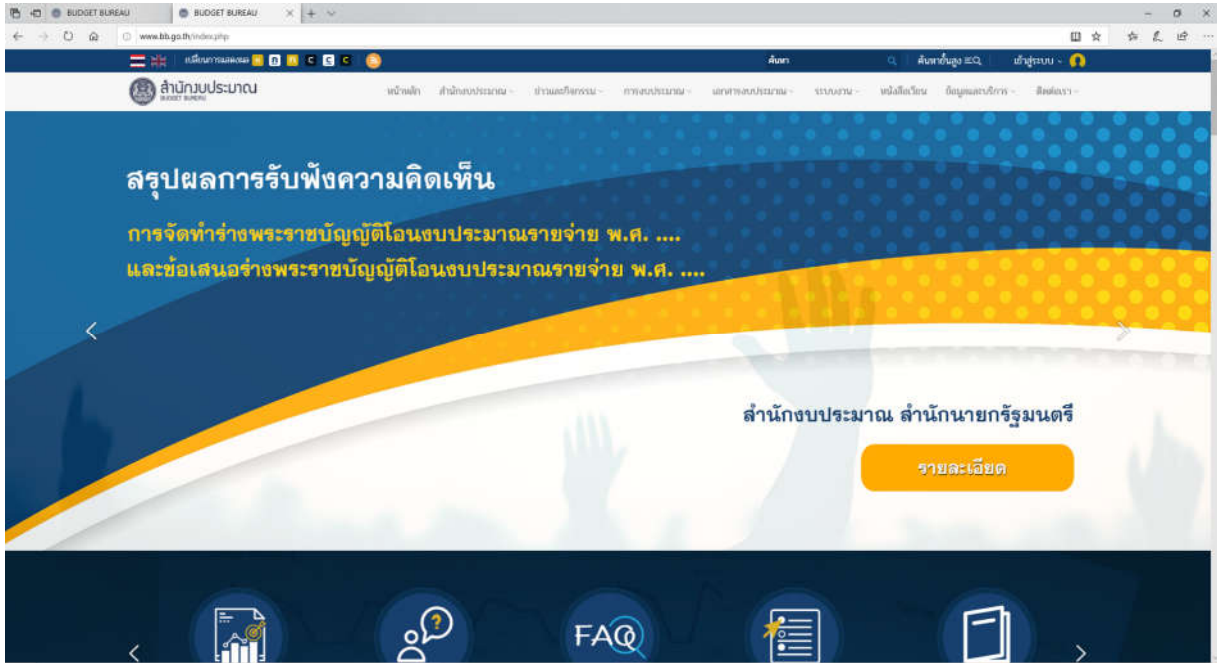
BUDGET BUREAU
BUDGET BUREAU

www.bb.go.th/index.php

เปลี่ยนการแสดงผล
ค้นหา
ค้นหาขั้นสูง
เข้าสู่ระบบ

สำนักงบประมาณ
BUDGET BUREAU

หน้าหลัก
สำนักงบประมาณ
ข่าวและกิจกรรม
การงบประมาณ
เอกสารงบประมาณ
ระบบงาน
หนังสือเวียน
ข้อมูลและบริการ
ติดต่อเรา

สรุปผลการรับฟังความคิดเห็น

การจัดทำร่างพระราชบัญญัติโอนงบประมาณรายจ่าย พ.ศ. ....
และข้อเสนอร่างพระราชบัญญัติโอนงบประมาณรายจ่าย พ.ศ. ....

สำนักงบประมาณ สำนักนายกรัฐมนตรี

รายละเอียด

FAQ